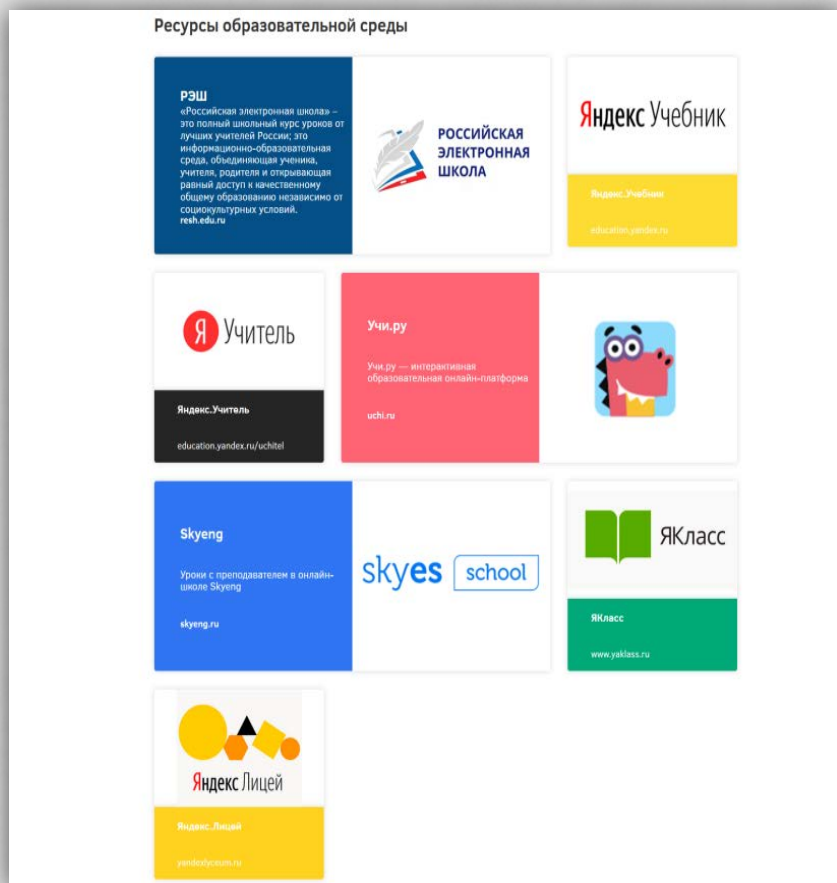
Ресурсы образовательной среды

РЭШ

«Российская электронная школа» – это полный школьный курс уроков от лучших учителей России; это информационно-образовательная среда, объединяющая ученика, учителя, родителя и открывающая равный доступ к качественному общему образованию независимо от социокультурных условий.

resh.edu.ru

РОССИЙСКАЯ ЭЛЕКТРОННАЯ ШКОЛА

Яндекс Учебник

Яндекс.Учебник

education.yandex.ru

Я Учитель

Яндекс.Учитель

education.yandex.ru/uchitel

Учи.ру

Учи.ру — интерактивная образовательная онлайн-платформа

uchi.ru

Skyeng

Уроки с преподавателем в онлайн-школе Skyeng

skyeng.ru

skyes school

ЯКласс

ЯКласс

www.yaklass.ru

Яндекс Лицей

Яндекс.Лицей

yandexlyceum.ru